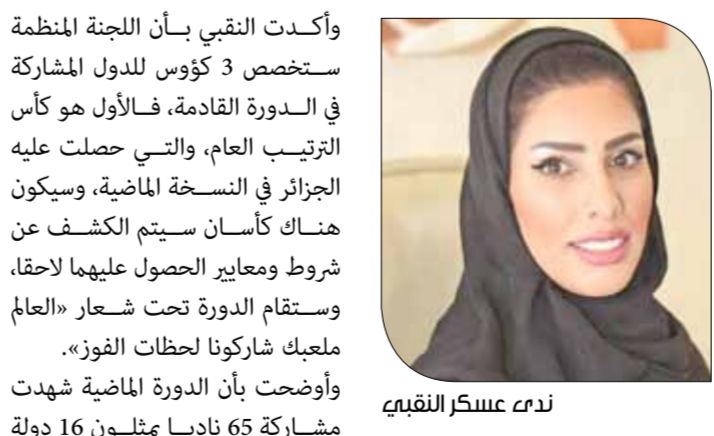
وأكدت النقبي بأن اللجنة المنظمة ستخصص 3 كؤوس للدول المشاركة في الدورة القادمة، فالأول هو كأس الترتيب العام، والتي حصلت عليه الجزائر في النسخة الماضية، وسيكون هناك كأسان سيتم الكشف عن شروط ومعايير الحصول عليهما لاحقا، وستقام الدورة تحت شعار «العالم ملعبك شاركونا لحظات الفوز».

وأوضحت بأن الدورة الماضية شهدت مشاركة 65 ناديا يمثلون 16 دولة

ندى عسكر النقبي